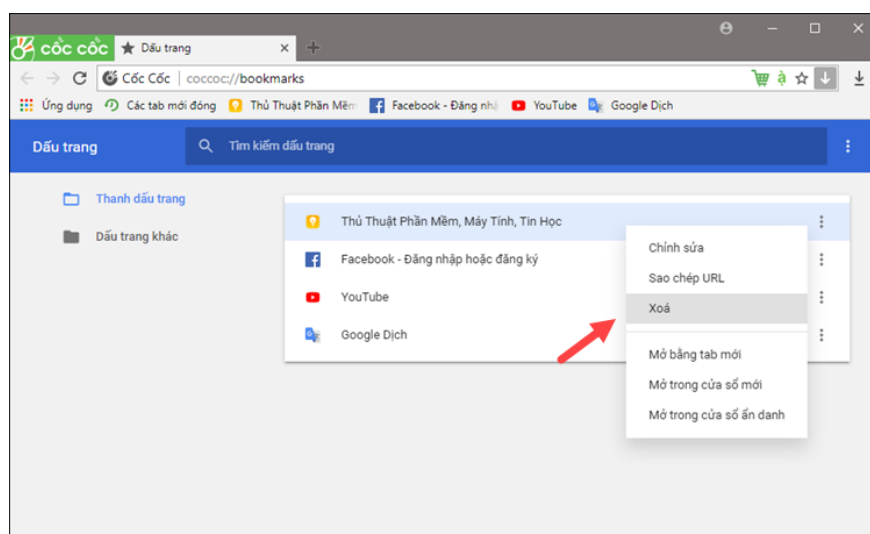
cốc cốc
Dấu trang
Cốc Cốc | coccoc://bookmarks
Ứng dụng
Các tab mới đóng
Thủ Thuật Phần Mềm
Facebook - Đăng nhậ
YouTube
Google Dịch

Dấu trang
Tìm kiếm dấu trang

Thanh dấu trang
Dấu trang khác

Thủ Thuật Phần Mềm, Máy Tính, Tin Học
Facebook - Đăng nhập hoặc đăng ký
YouTube
Google Dịch

Chỉnh sửa
Sao chép URL
Xoá
Mở bằng tab mới
Mở trong cửa sổ mới
Mở trong cửa sổ ẩn danh